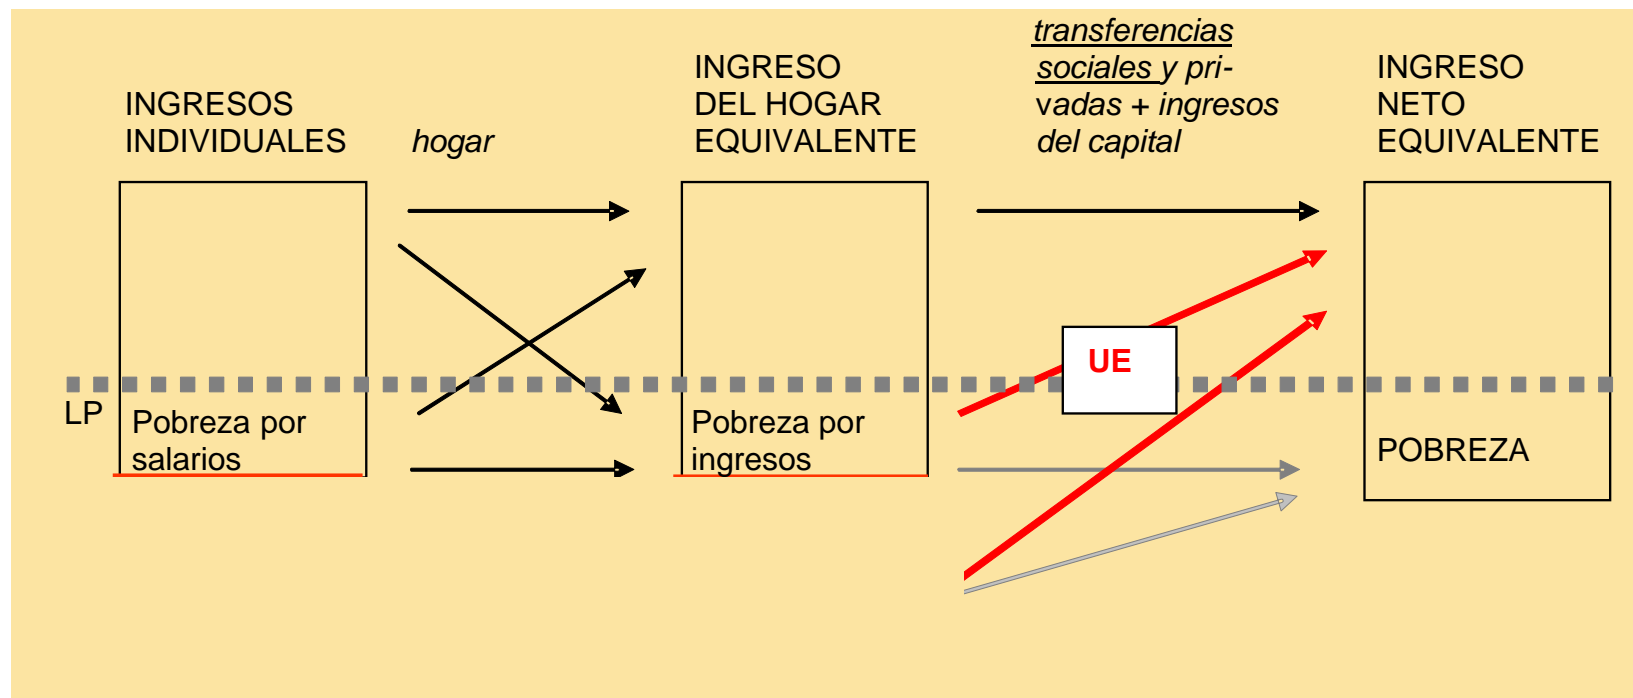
INGRESOS INDIVIDUALES

hogar

INGRESO DEL HOGAR EQUIVALENTE

transferencias sociales y privadas + ingresos del capital

INGRESO NETO EQUIVALENTE

UE

LP

Pobreza por salarios

Pobreza por ingresos

POBREZA